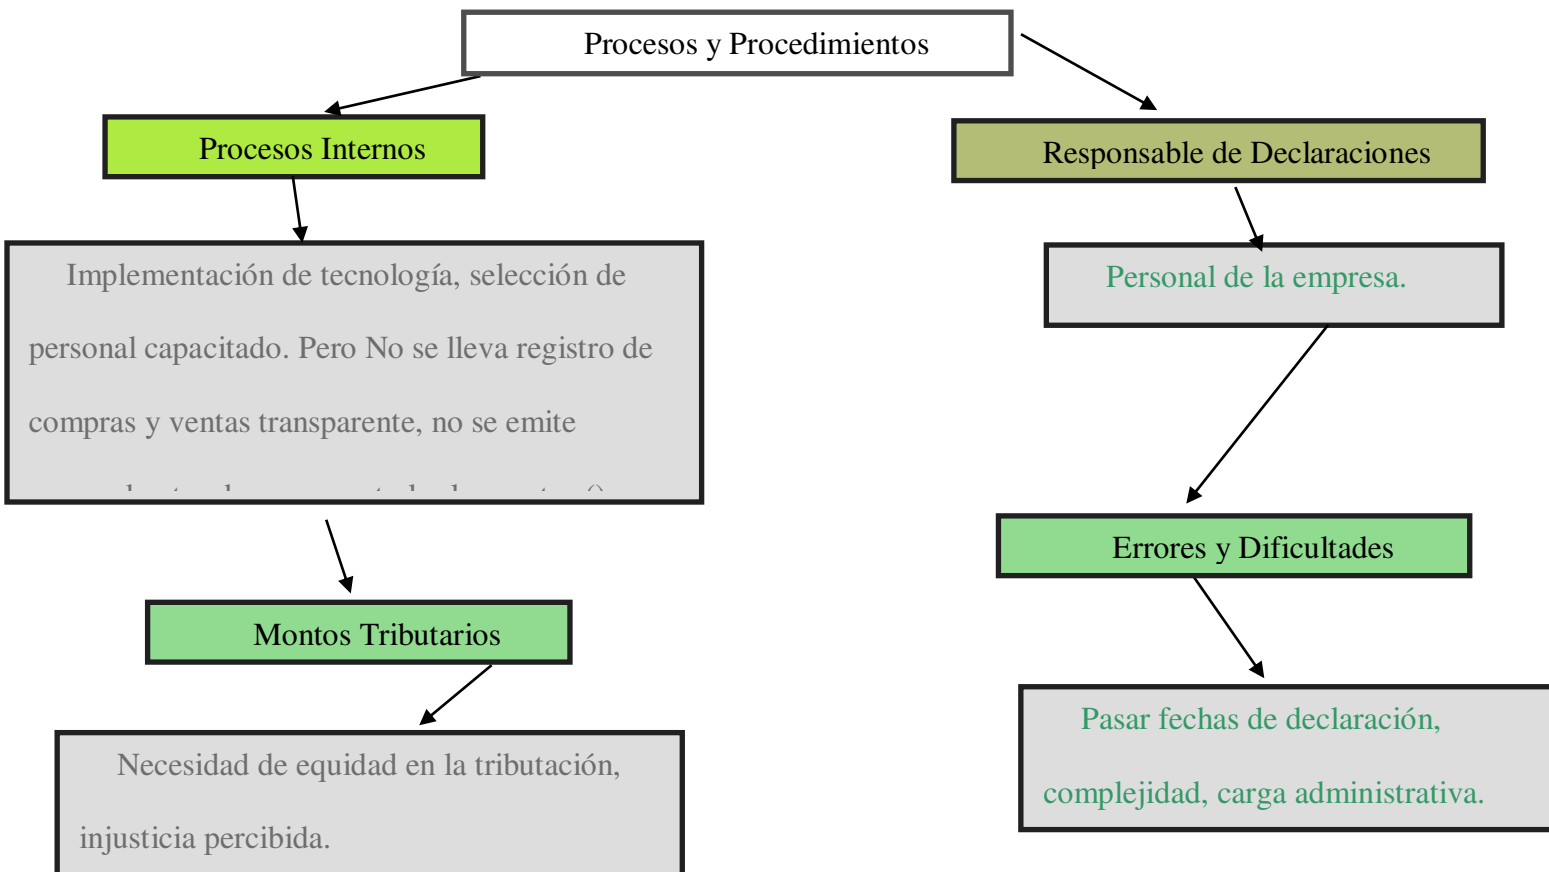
Procesos y Procedimientos

Procesos Internos

Implementación de tecnología, selección de personal capacitado. Pero No se lleva registro de compras y ventas transparente, no se emite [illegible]

Montos Tributarios

Necesidad de equidad en la tributación, injusticia percibida.

Responsable de Declaraciones

Personal de la empresa.

Errores y Dificultades

Pasar fechas de declaración, complejidad, carga administrativa.